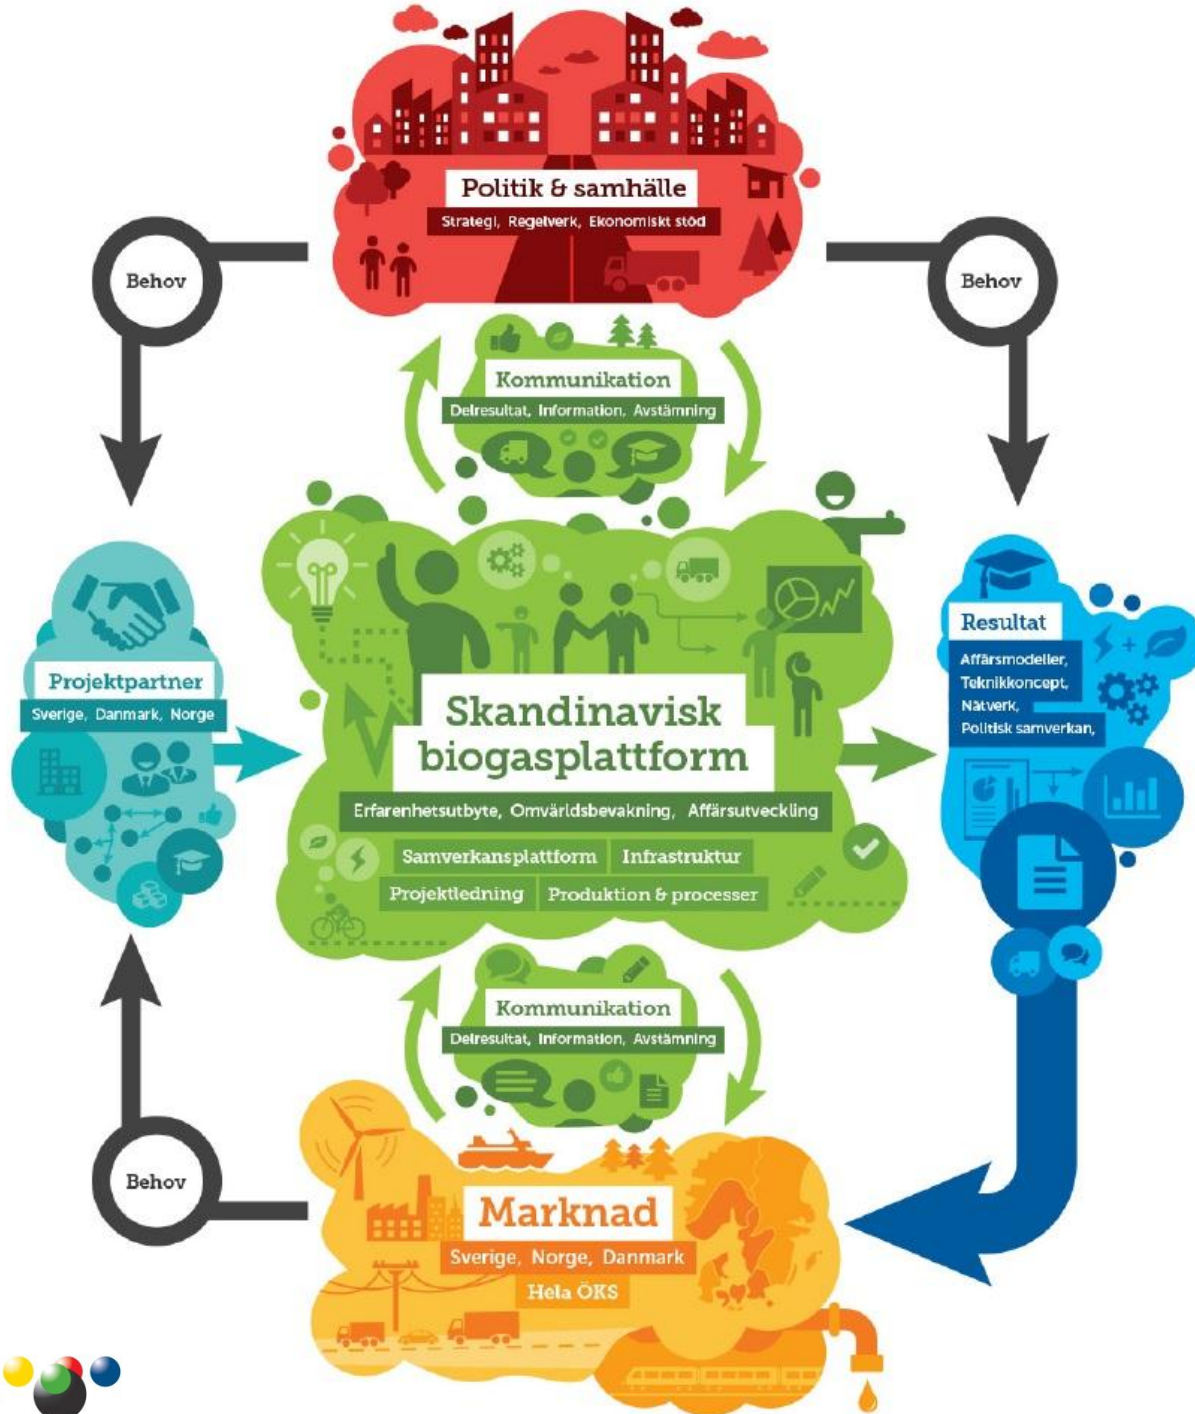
Politik & samhälle
Strategi, Regelverk, Ekonomiskt stöd

Behov

Behov

Kommunikation
Delresultat, Information, Avstämning

Projektpartner
Sverige, Danmark, Norge

Skandinavisk biogasplattform
Erfarenhetsutbyte, Omvärldsbevakning, Affärsutveckling
Samverkansplattform
Infrastruktur
Projektledning
Produktion & processer

Resultat
Affärsmodeller,
Teknikkoncept,
Nätverk,
Politisk samverkan,

Kommunikation
Delresultat, Information, Avstämning

Behov

Marknad
Sverige, Norge, Danmark
Hela ÖKS